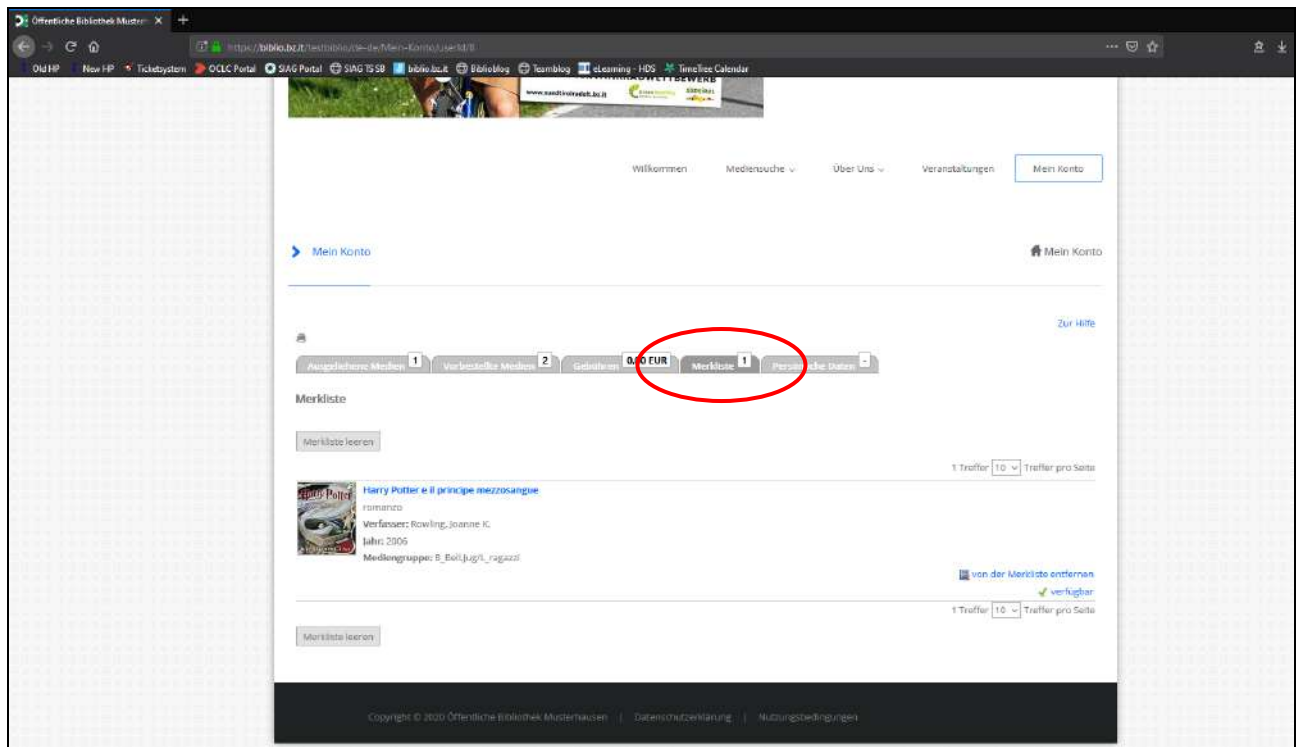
Öffentliche Bibliothek Muster ×

https://biblio.bz.it/testbiblio/de-de/Mein-Konto/userId/8

Old HP New HP Ticketsystem OCLC Portal SIAG Portal SIAG TS SB biblio.bz.it Biblioblog Teamblog eLearning - HDS TimeTree Calendar

www.suedtirolradelt.bz.it

Willkommen Mediensuche Über Uns Veranstaltungen Mein Konto

Mein Konto

Mein Konto

Zur Hilfe

Ausgeliehene Medien 1 Vorbestellte Medien 2 Gebühren 0,00 EUR Merkliste 1 Persönliche Daten -

Merkliste

Merkliste leeren

1 Treffer 10 Treffer pro Seite

Harry Potter e il principe mezzosangue
romanzo
Verfasser: Rowling, Joanne K.
Jahr: 2006
Mediengruppe: B_Bell.Jug/L_ragazzi

von der Merkliste entfernen
verfügbar

1 Treffer 10 Treffer pro Seite

Merkliste leeren

Copyright © 2020 Öffentliche Bibliothek Musterhausen | Datenschutzerklärung | Nutzungsbedingungen